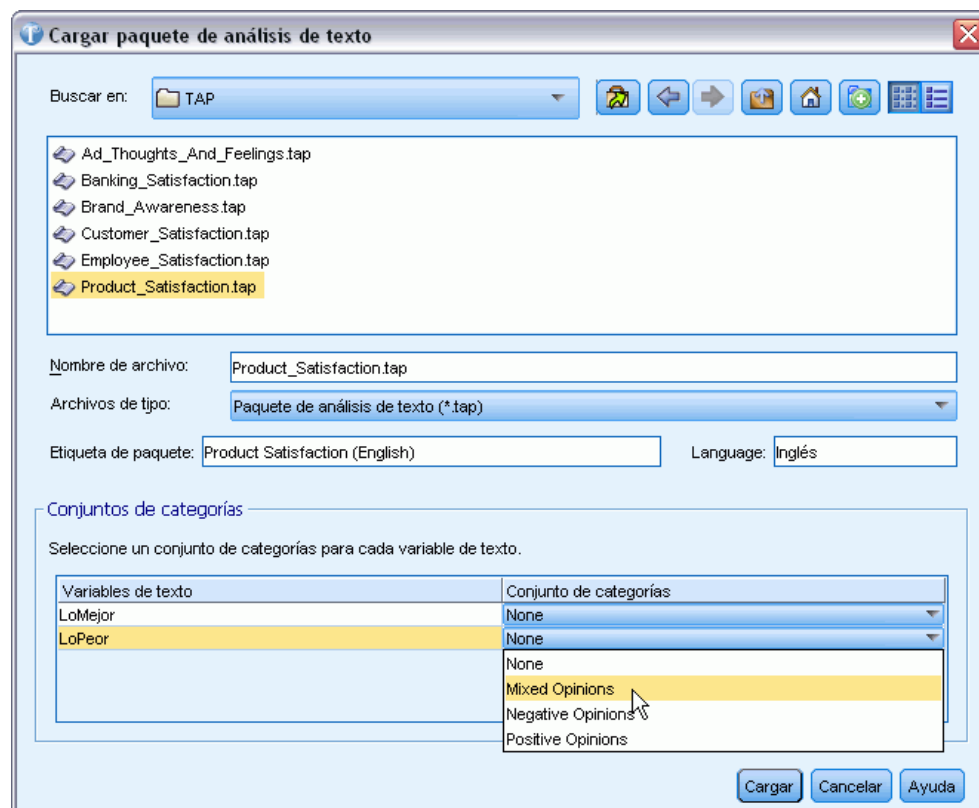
Cargar paquete de análisis de texto

Buscar en: TAP

Ad_Thoughts_And_Feelings.tap
Banking_Satisfaction.tap
Brand_Awareness.tap
Customer_Satisfaction.tap
Employee_Satisfaction.tap
Product_Satisfaction.tap

Nombre de archivo: Product_Satisfaction.tap
Archivos de tipo: Paquete de análisis de texto (*.tap)
Etiqueta de paquete: Product Satisfaction (English)
Language: Inglés

Conjuntos de categorías

Seleccione un conjunto de categorías para cada variable de texto.

| Variables de texto | Conjunto de categorías |
|---|---|
| LoMejor | None |
| LoPeor | None |

None
Mixed Opinions
Negative Opinions
Positive Opinions

Cargar Cancelar Ayuda